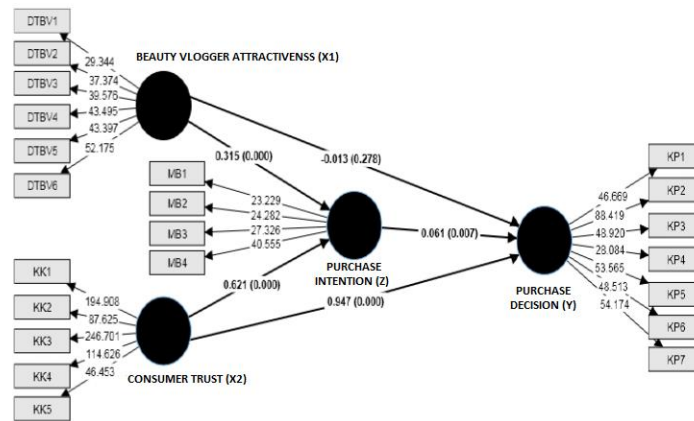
DTBV1

DTBV2

DTBV3

DTBV4

DTBV5

DTBV6

29.344

37.374

39.576

43.495

43.397

52.175

BEAUTY VLOGGER ATTRACTIVENSS (X1)

0.315 (0.000)

-0.013 (0.278)

MB1

MB2

MB3

MB4

23.229

24.282

27.326

40.555

0.061 (0.007)

PURCHASE INTENTION (Z)

0.621 (0.000)

0.947 (0.000)

PURCHASE DECISION (Y)

KK1

KK2

KK3

KK4

KK5

194.908

87.625

246.701

114.626

46.453

CONSUMER TRUST (X2)

46.669

88.419

48.920

28.084

53.565

48.513

54.174

KP1

KP2

KP3

KP4

KP5

KP6

KP7